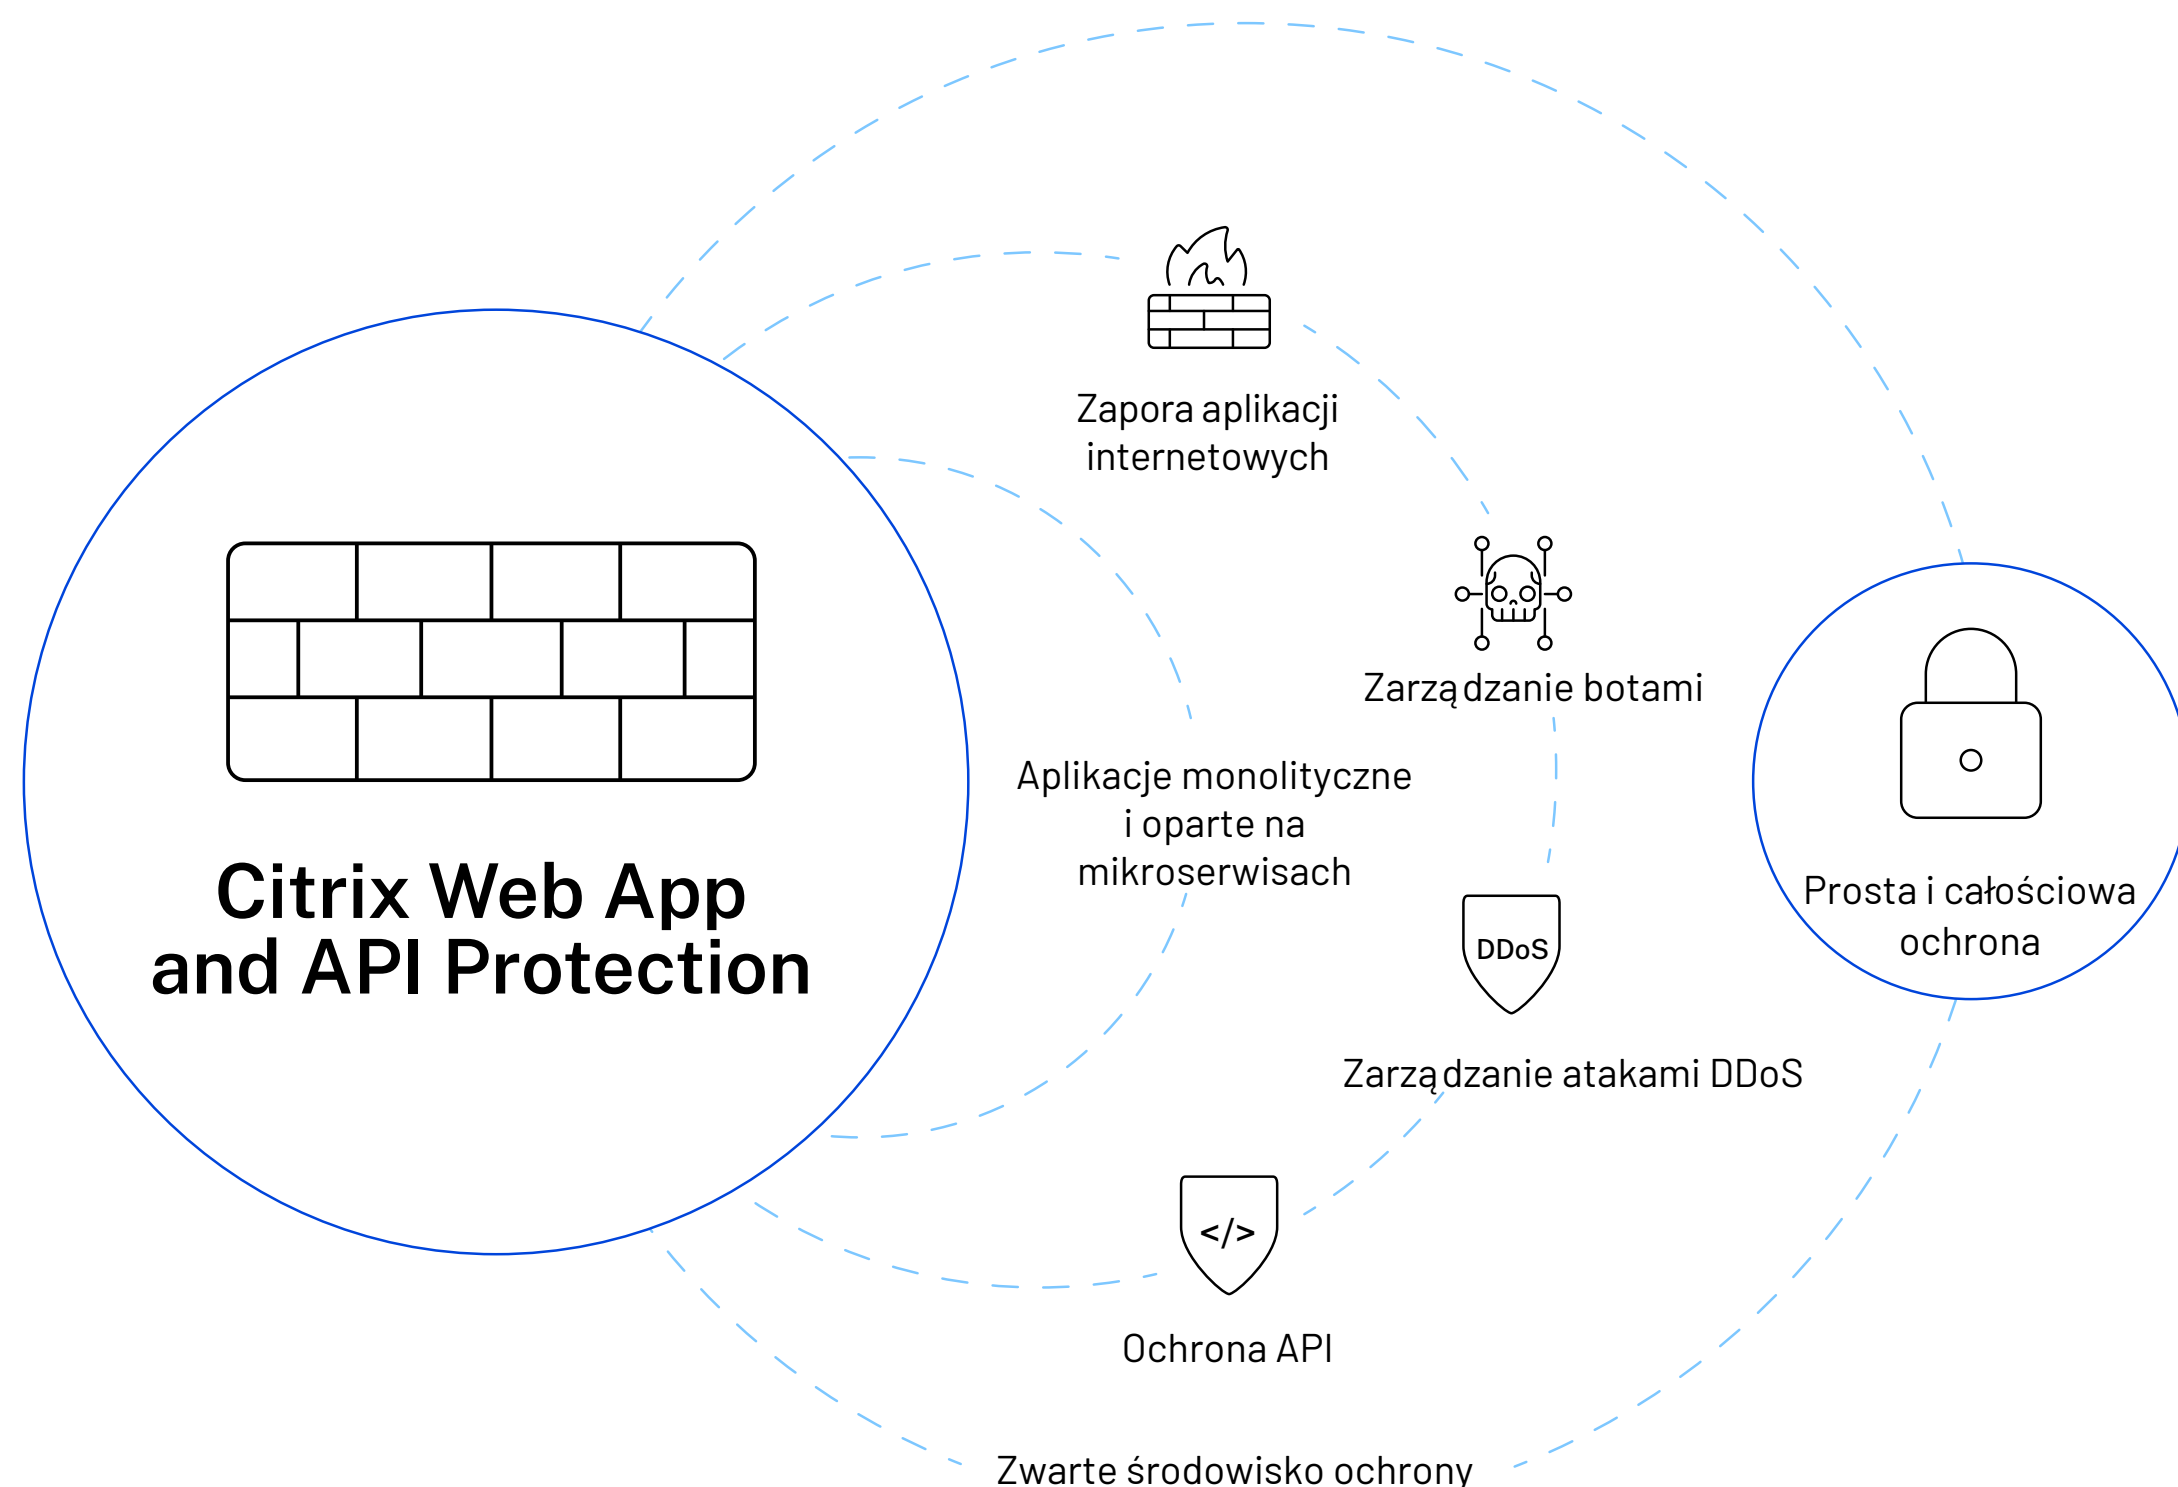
Citrix Web App and API Protection

Zapora aplikacji internetowych

Zarządzanie botami

Aplikacje monolityczne i oparte na mikroserwisach

DDoS

Zarządzanie atakami DDoS

</>

Ochrona API

Prosta i całościowa ochrona

Zwarte środowisko ochrony